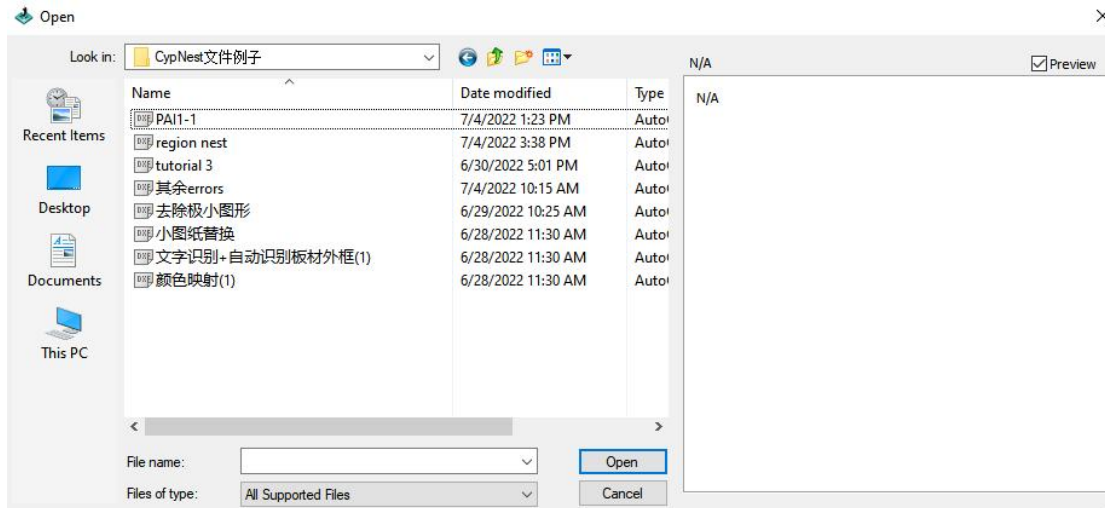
Open

Look in: CypNest文件例子

N/A

Preview

Recent Items

Desktop

Documents

This PC

| Name | Date modified | Type |
|---|---|---|
| PAI1-1 | 7/4/2022 1:23 PM | Auto |
| region nest | 7/4/2022 3:38 PM | Auto |
| tutorial 3 | 6/30/2022 5:01 PM | Auto |
| 其余errors | 7/4/2022 10:15 AM | Auto |
| 去除极小图形 | 6/29/2022 10:25 AM | Auto |
| 小图纸替换 | 6/28/2022 11:30 AM | Auto |
| 文字识别+自动识别板材外框(1) | 6/28/2022 11:30 AM | Auto |
| 颜色映射(1) | 6/28/2022 11:30 AM | Auto |

N/A

File name:

Open

Files of type: All Supported Files

Cancel